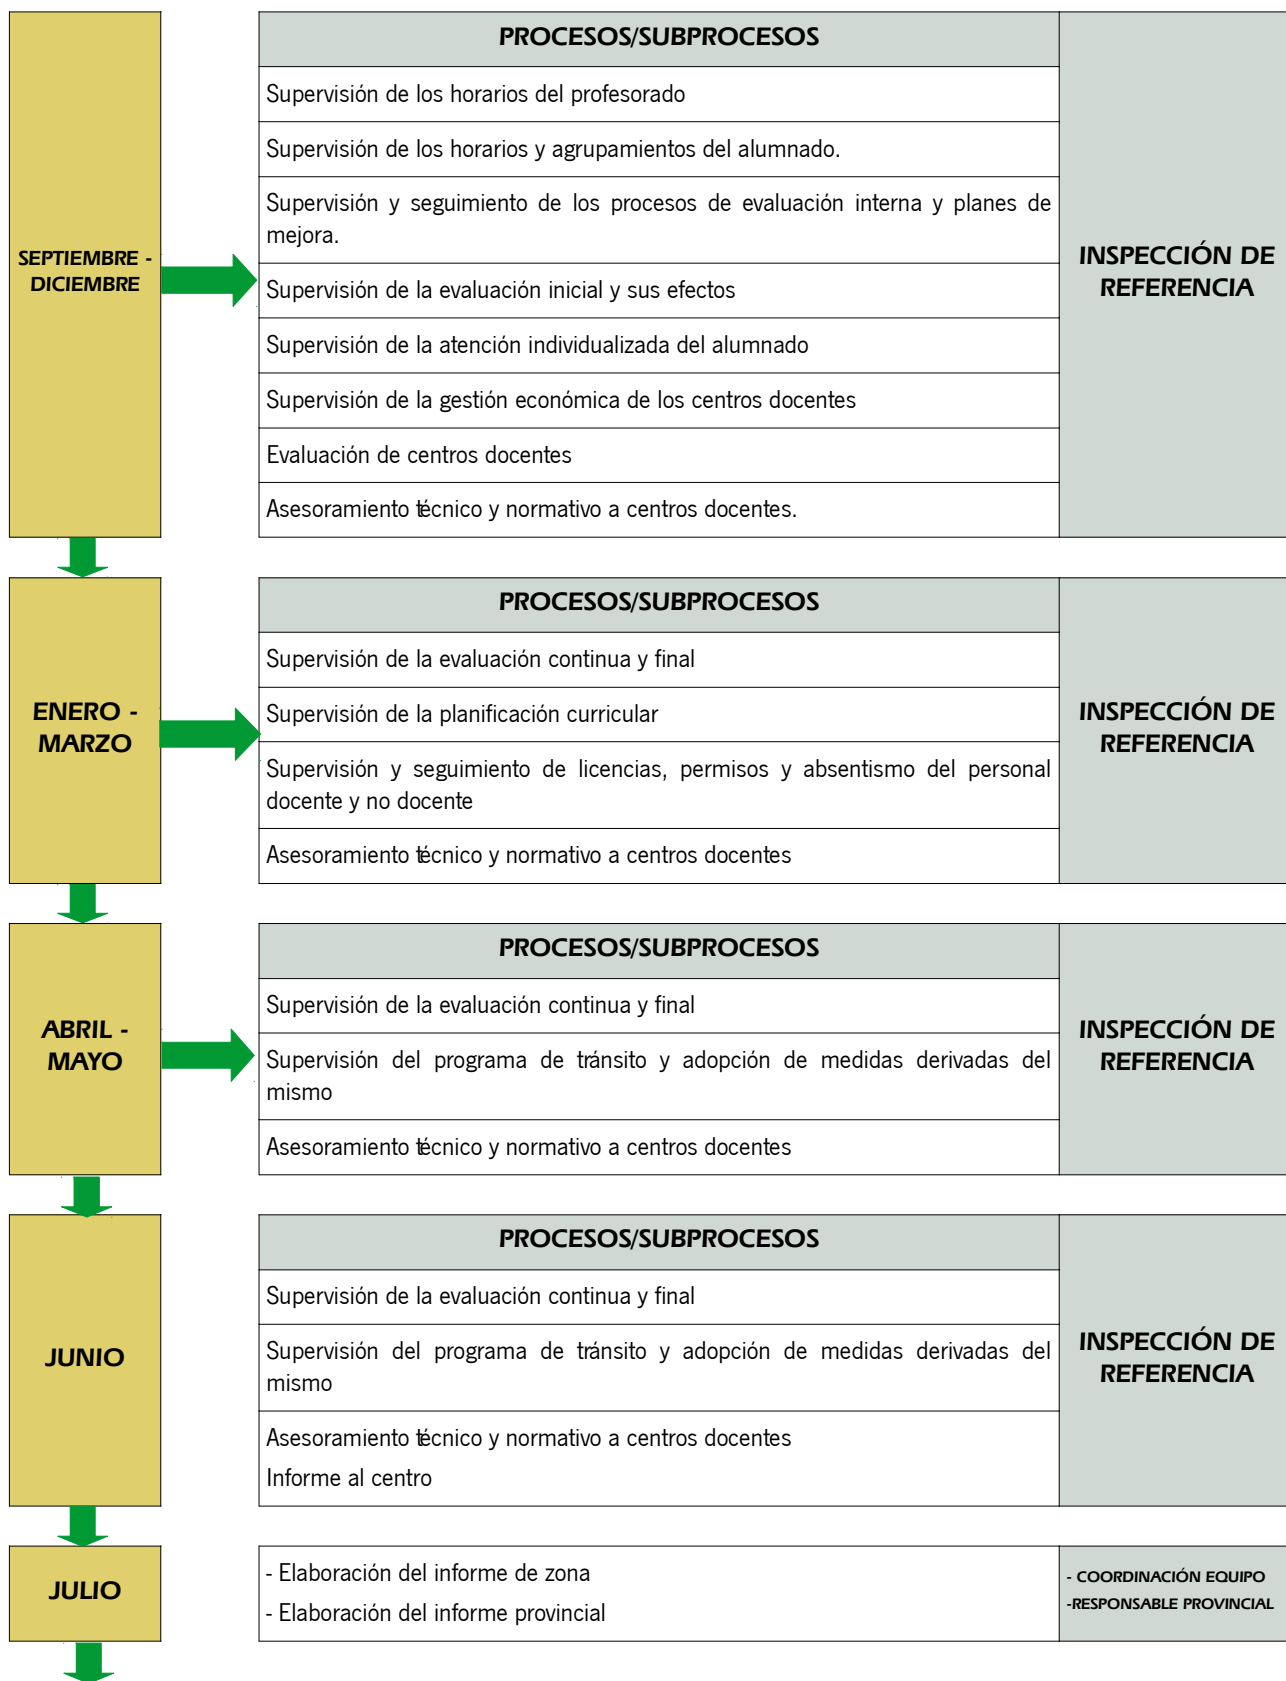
SEPTIEMBRE - DICIEMBRE

| PROCESOS/SUBPROCESOS | |
|---|---|
| Supervisión de los horarios del profesorado | INSPECCIÓN DE REFERENCIA |
| Supervisión de los horarios y agrupamientos del alumnado. | |
| Supervisión y seguimiento de los procesos de evaluación interna y planes de mejora. | |
| Supervisión de la evaluación inicial y sus efectos | |
| Supervisión de la atención individualizada del alumnado | |
| Supervisión de la gestión económica de los centros docentes | |
| Evaluación de centros docentes | |
| Asesoramiento técnico y normativo a centros docentes. | |

ENERO - MARZO

| PROCESOS/SUBPROCESOS | |
|---|---|
| Supervisión de la evaluación continua y final | INSPECCIÓN DE REFERENCIA |
| Supervisión de la planificación curricular | |
| Supervisión y seguimiento de licencias, permisos y absentismo del personal docente y no docente | |
| Asesoramiento técnico y normativo a centros docentes | |

ABRIL - MAYO

| PROCESOS/SUBPROCESOS | |
|---|---|
| Supervisión de la evaluación continua y final | INSPECCIÓN DE REFERENCIA |
| Supervisión del programa de tránsito y adopción de medidas derivadas del mismo | |
| Asesoramiento técnico y normativo a centros docentes | |

JUNIO

| PROCESOS/SUBPROCESOS | |
|---|---|
| Supervisión de la evaluación continua y final | INSPECCIÓN DE REFERENCIA |
| Supervisión del programa de tránsito y adopción de medidas derivadas del mismo | |
| Asesoramiento técnico y normativo a centros docentes<br>Informe al centro | |

JULIO

| - Elaboración del informe de zona<br>- Elaboración del informe provincial | - COORDINACIÓN EQUIPO<br>-RESPONSABLE PROVINCIAL |
|---|---|